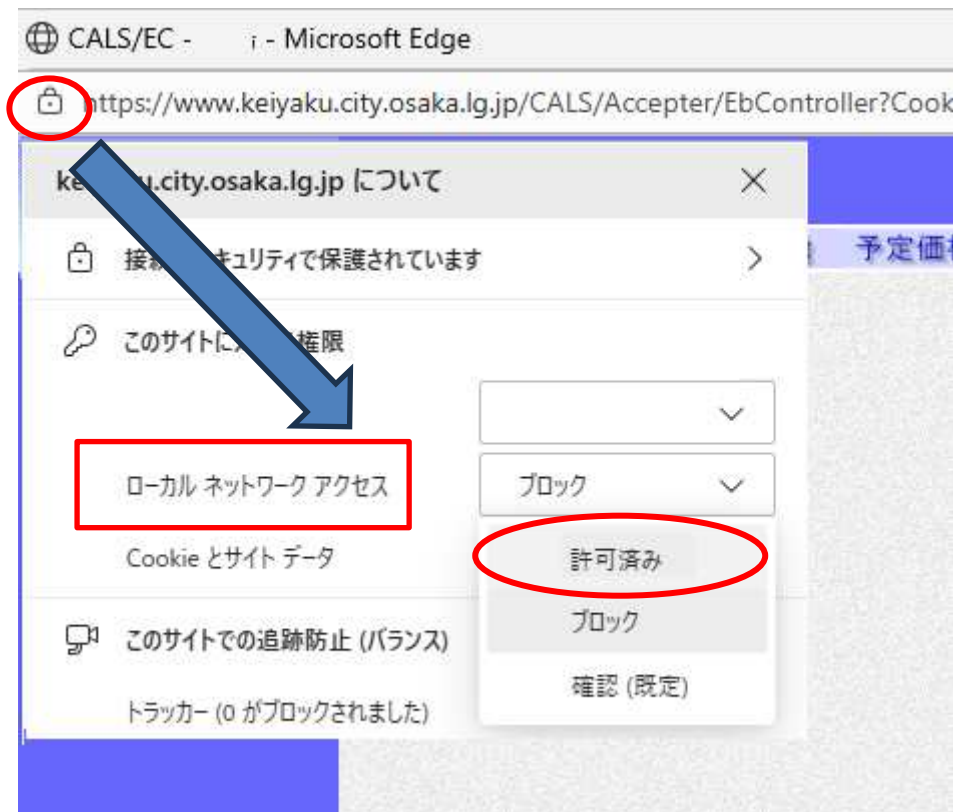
CALS/EC - i - Microsoft Edge

https://www.keiyaku.city.osaka.lg.jp/CALS/Accepter/EbController?Cook

ke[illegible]u.city.osaka.lg.jp について

接続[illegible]キュリティで保護されています

予定価

このサイトに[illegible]権限

ローカル ネットワーク アクセス

ブロック

Cookie とサイト データ

許可済み

ブロック

確認 (既定)

このサイトでの追跡防止 (バランス)

トラッカー (0 がブロックされました)